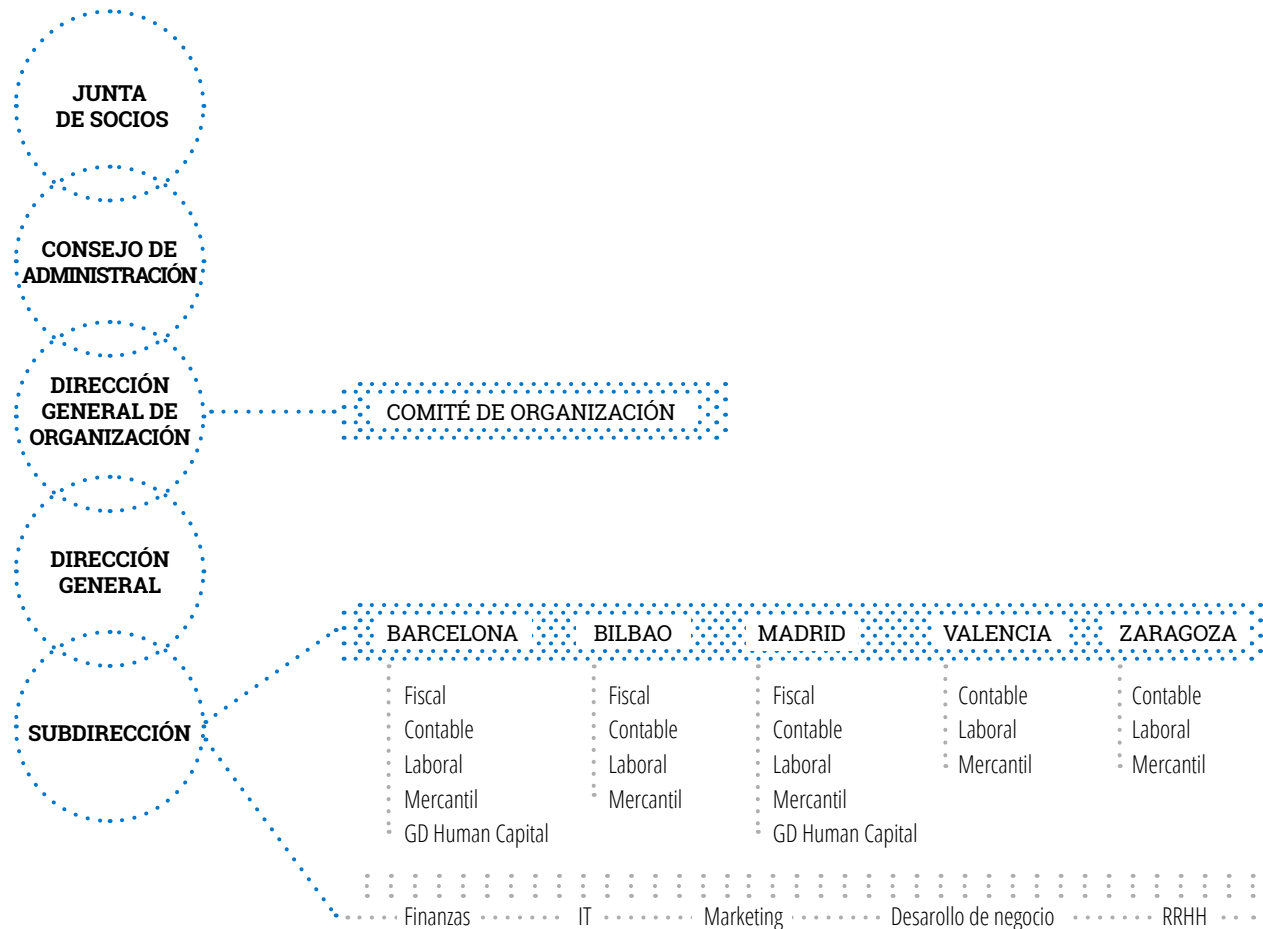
JUNTA DE SOCIOS

CONSEJO DE ADMINISTRACIÓN

DIRECCIÓN GENERAL DE ORGANIZACIÓN

COMITÉ DE ORGANIZACIÓN

DIRECCIÓN GENERAL

SUBDIRECCIÓN

BARCELONA
Fiscal
Contable
Laboral
Mercantil
GD Human Capital

BILBAO
Fiscal
Contable
Laboral
Mercantil

MADRID
Fiscal
Contable
Laboral
Mercantil
GD Human Capital

VALENCIA
Contable
Laboral
Mercantil

ZARAGOZA
Contable
Laboral
Mercantil

Finanzas
IT
Marketing
Desarollo de negocio
RRHH